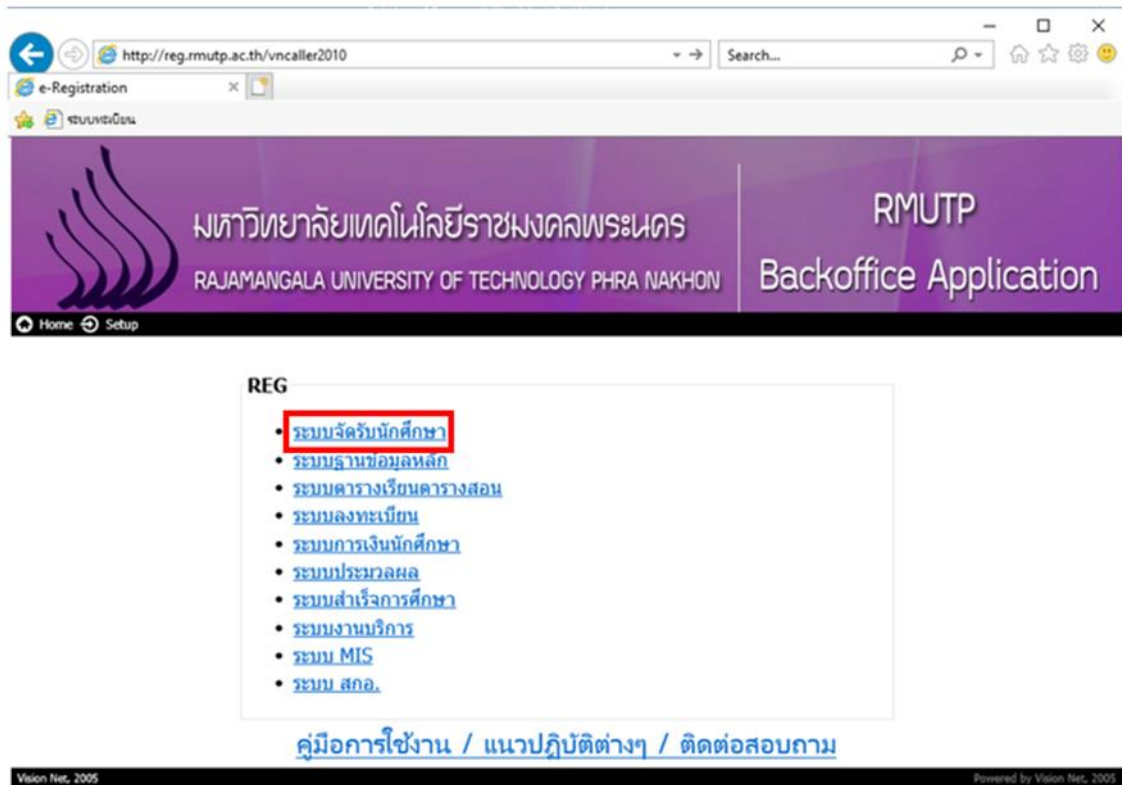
http://reg.rmutp.ac.th/vncaller2010
Search...
e-Registration
ระบบทะเบียน

มหาวิทยาลัยเทคโนโลยีราชมงคลพระนคร
RAJAMANGALA UNIVERSITY OF TECHNOLOGY PHRA NAKHON

RMUTP
Backoffice Application

Home Setup

REG

- ระบบจัดรับนักศึกษา
- ระบบฐานข้อมูลหลัก
- ระบบตารางเรียนตารางสอน
- ระบบลงทะเบียน
- ระบบการเงินนักศึกษา
- ระบบประมวลผล
- ระบบสำเร็จการศึกษา
- ระบบงานบริการ
- ระบบ MIS
- ระบบ สกอ.

คู่มือการใช้งาน / แนวปฏิบัติต่างๆ / ติดต่อสอบถาม

Vision Net, 2005
Powered by Vision Net, 2005